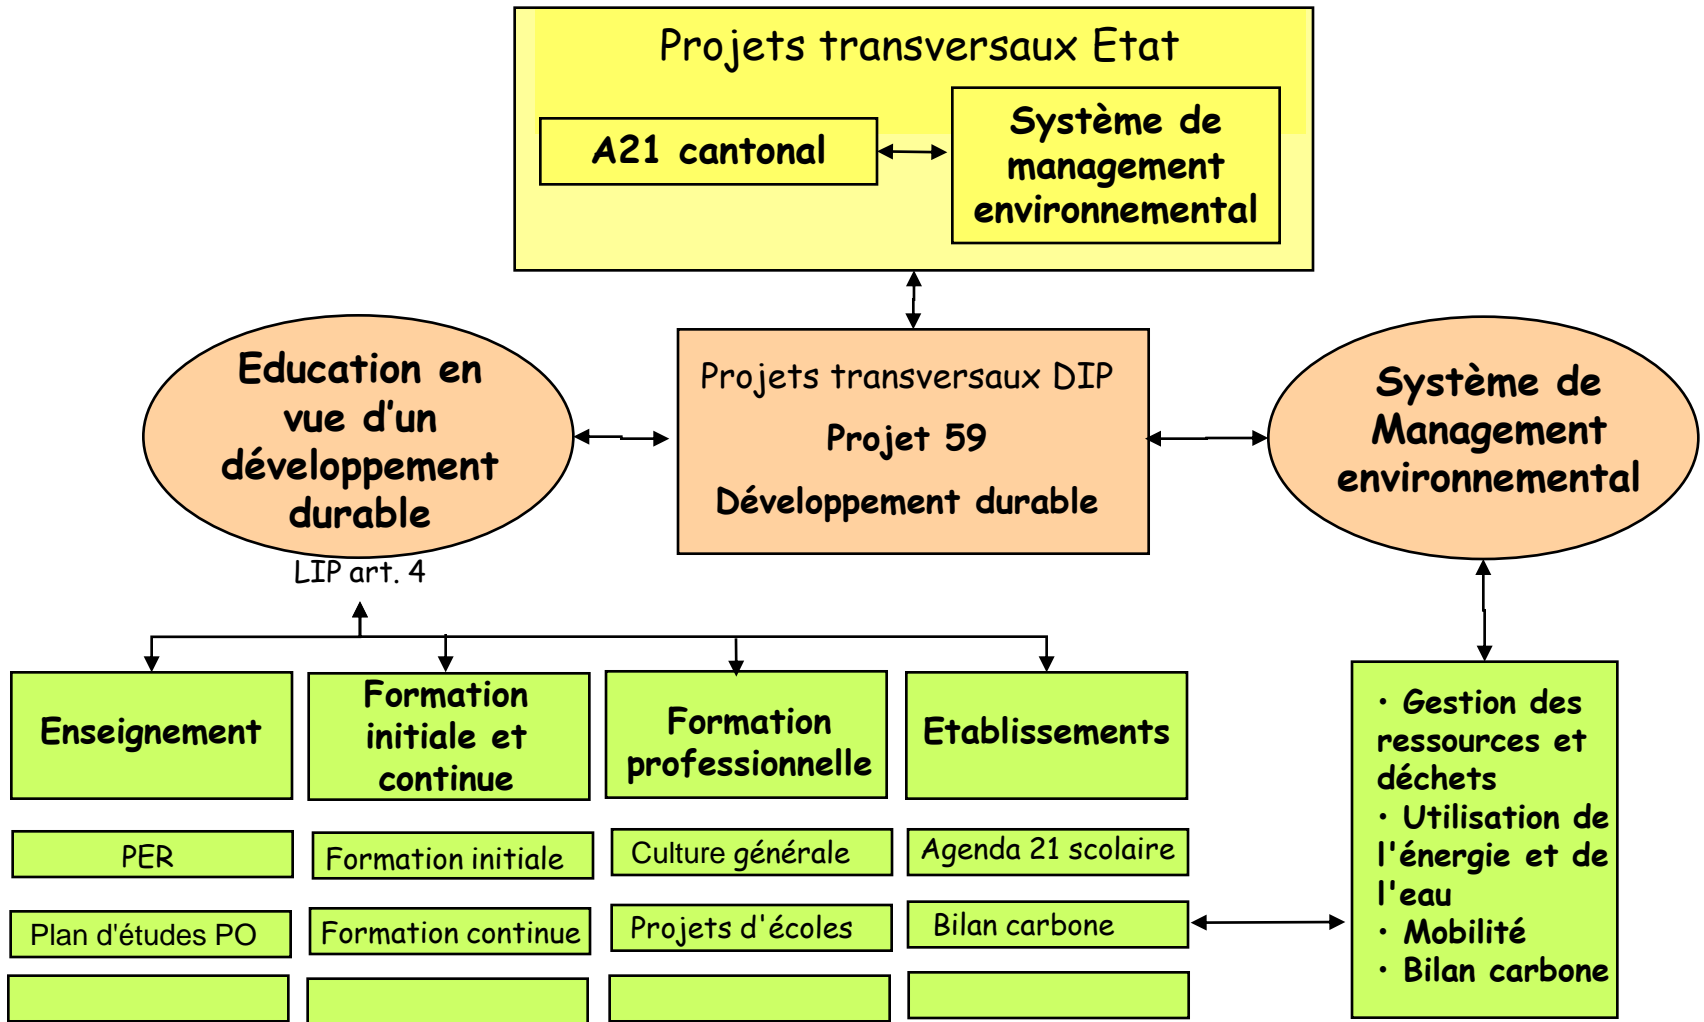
Projets transversaux Etat

A21 cantonal

Système de management environnemental

Education en vue d'un développement durable

LIP art. 4

Projets transversaux DIP

Projet 59

Développement durable

Système de Management environnemental

Enseignement

Formation initiale et continue

Formation professionnelle

Etablissements

PER

Formation initiale

Culture générale

Agenda 21 scolaire

Plan d'études PO

Formation continue

Projets d'écoles

Bilan carbone

• Gestion des ressources et déchets
• Utilisation de l'énergie et de l'eau
• Mobilité
• Bilan carbone